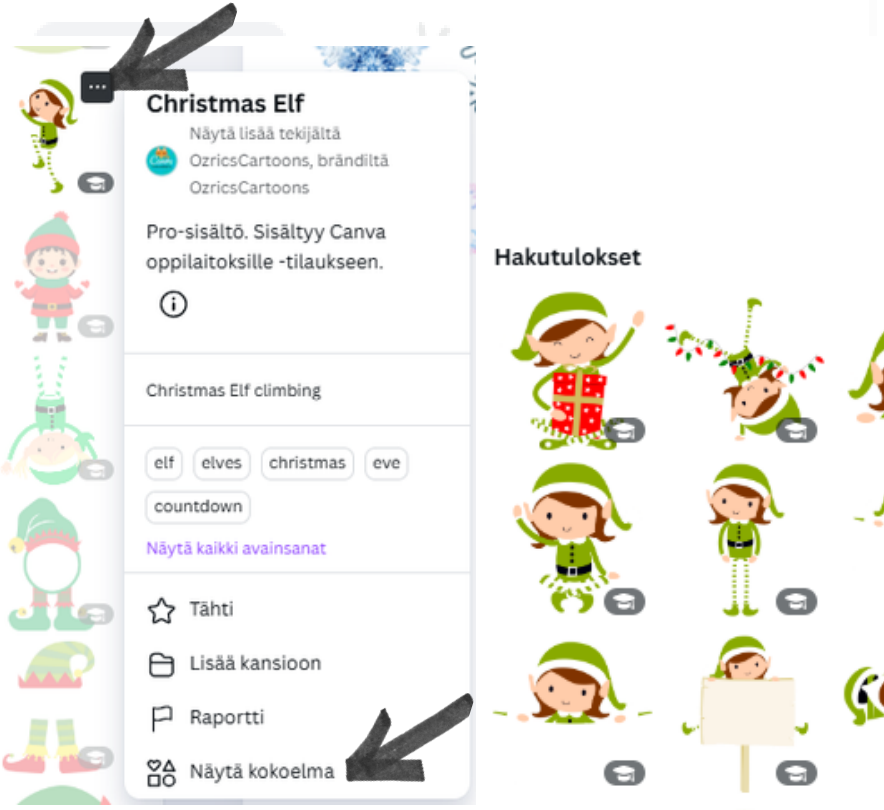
...

Christmas Elf

Näytä lisää tekijältä OzricsCartoons, brändiltä OzricsCartoons

Canva

Pro-sisältö. Sisältyy Canva oppilaitoksille -tilaukseen.

Christmas Elf climbing

elf | elves | christmas | eve | countdown

Näytä kaikki avainsanat

Tähti

Lisää kansioon

Raportti

Näytä kokoelma

Hakutulokset